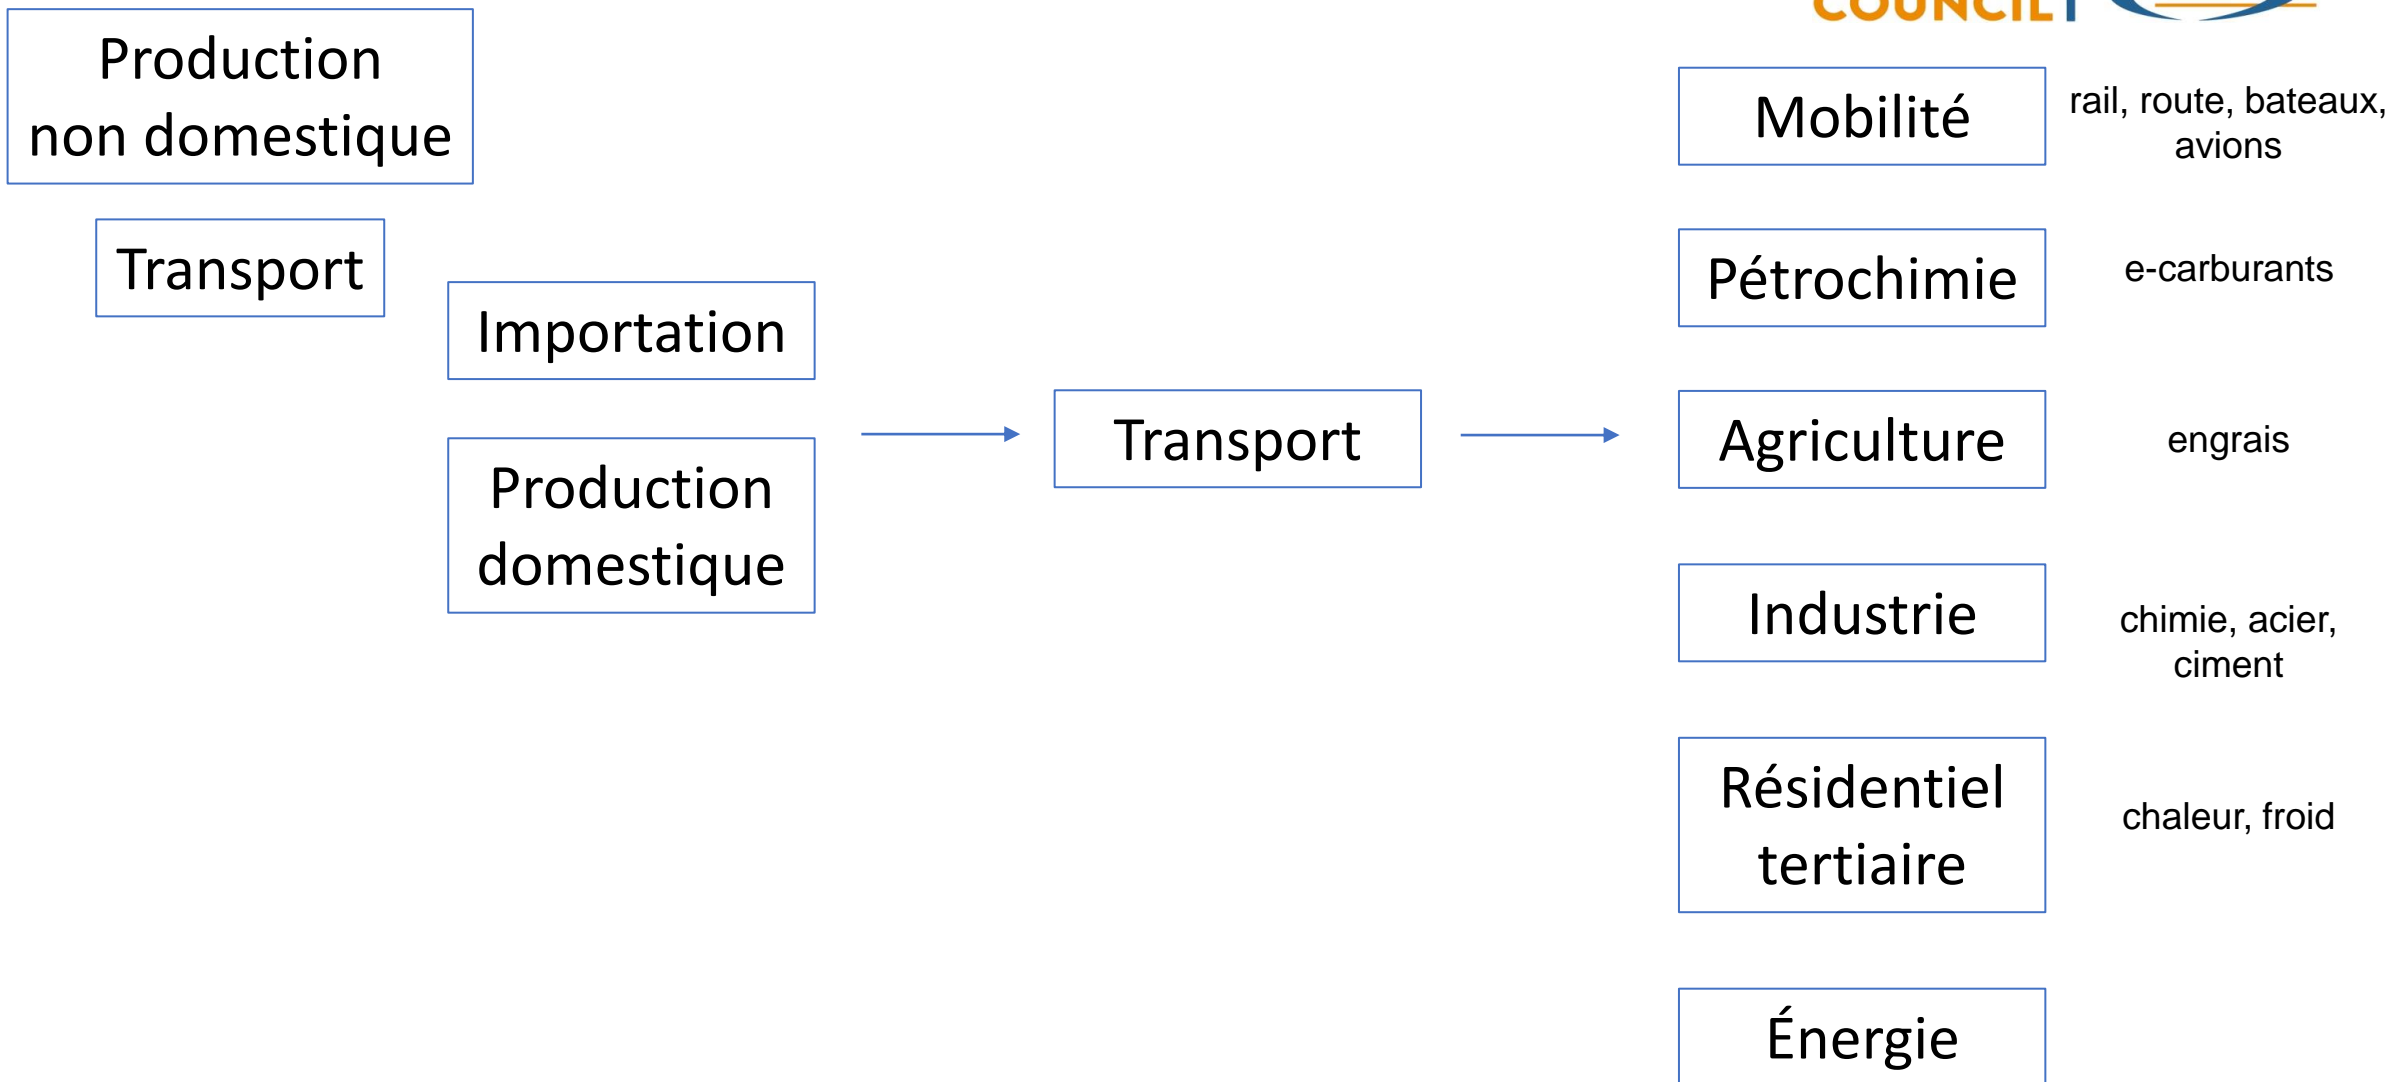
COUNCIL

Production non domestique

Transport

Importation

Production domestique

Transport

Mobilité

rail, route, bateaux, avions

Pétrochimie

e-carburants

Agriculture

engrais

Industrie

chimie, acier, ciment

Résidentiel tertiaire

chaleur, froid

Énergie